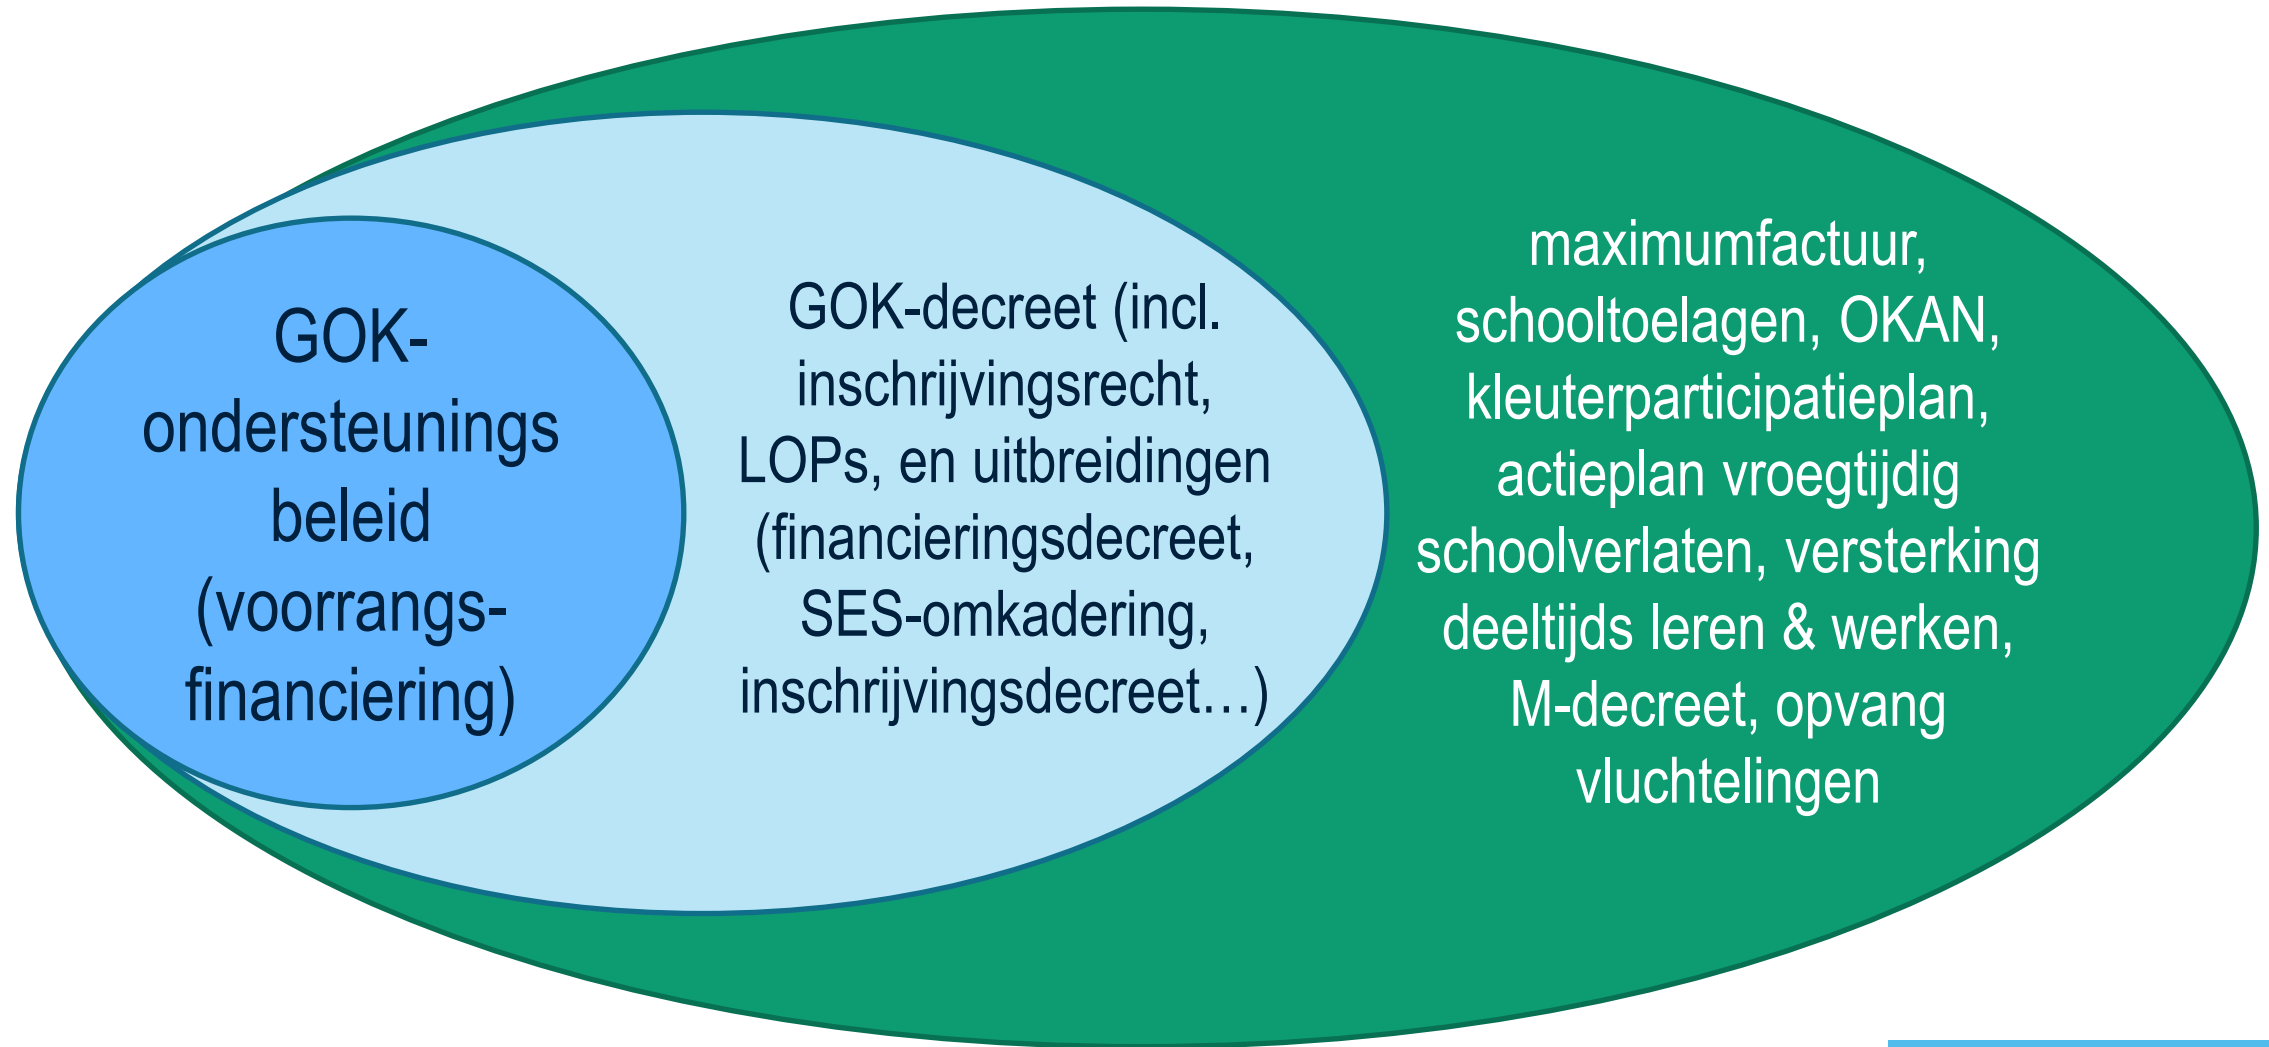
GOK-ondersteunings beleid (voorrangs-financiering)

GOK-decreet (incl. inschrijvingsrecht, LOPs, en uitbreidingen (financieringsdecreet, SES-omkadering, inschrijvingsdecreet…)

maximumfactuur, schooltoelagen, OKAN, kleuterparticipatieplan, actieplan vroegtijdig schoolverlaten, versterking deeltijds leren & werken, M-decreet, opvang vluchtelingen